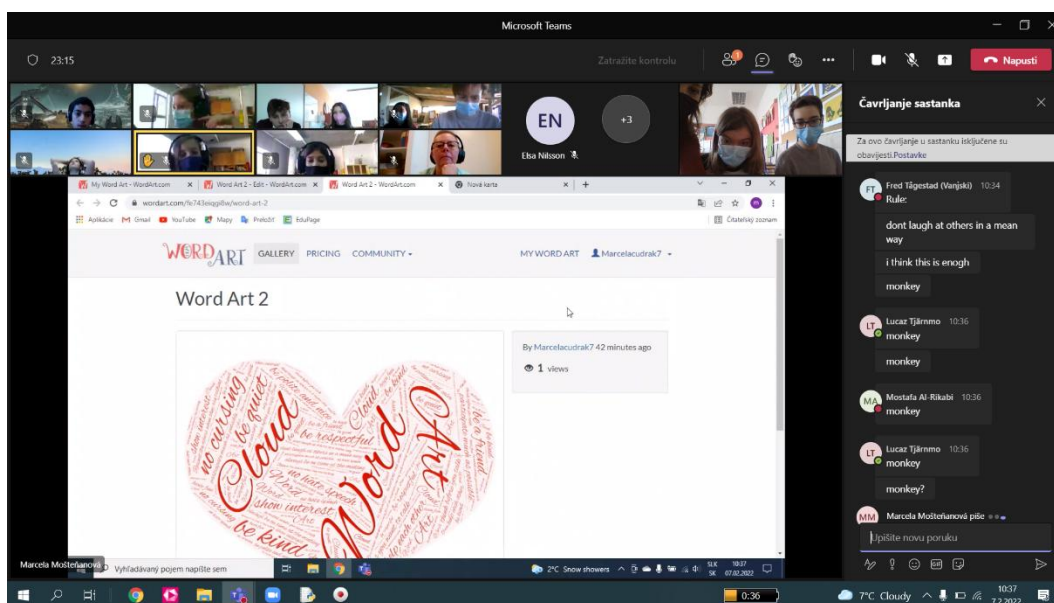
Microsoft Teams

23:15

Zatražite kontrolu

Napusti

EN

Elsa Nilsson

+3

Čavrljanje sastanka

Za ovo čavrljanje u sastanku isključene su obavijesti. Postavke

My Word Art - WordArt.com
Word Art 2 - Edit - WordArt.com
Word Art 2 - WordArt.com
Nová karta

wordart.com/fe743xiqg8iw/word-art-2

Aplikácie Gmail YouTube Mapy Preložiť EduPage

Čitateľský zoznam

WORDART GALLERY PRICING COMMUNITY

MY WORD ART Marcelacudrak7

Word Art 2

By Marcelacudrak7 42 minutes ago

1 views

Cloud Word Art no cursing be quiet be respectful be kind show interest no hate speech be a friend

FT Fred Tågestad (Vanjski) 10:34
Rule:

dont laugh at others in a mean way

i think this is enogh

monkey

LT Lucaz Tjärnmo 10:36
monkey

monkey

MA Mostafa Al-Rikabi 10:36
monkey

LT Lucaz Tjärnmo 10:36
monkey

monkey?

MM Marcela Mošteňanová piše

Upišite novu poruku

Marcela Mošteňanová

Vyhľadávaný pojem napíšte sem

2°C Snow showers

SLK SK 10:37 07.02.2022

0:36

7°C Cloudy

10:37 7.2.2022